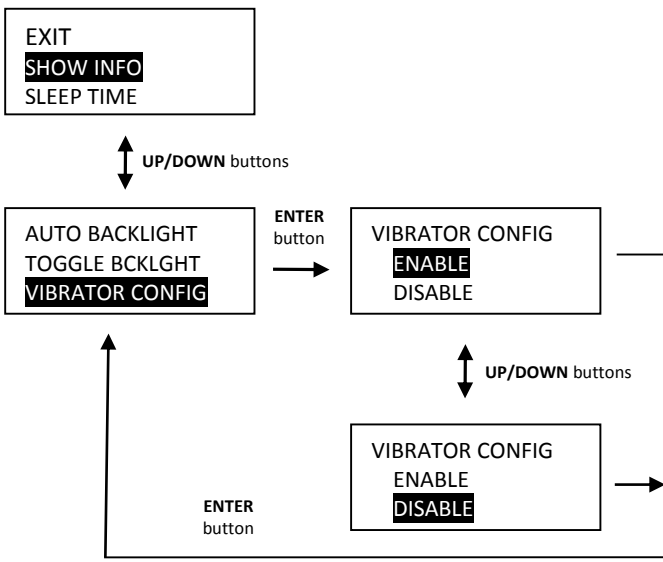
EXIT
SHOW INFO
SLEEP TIME

**UP/DOWN** buttons

AUTO BACKLIGHT
TOGGLE BCKLGHT
VIBRATOR CONFIG

**ENTER** button

VIBRATOR CONFIG
ENABLE
DISABLE

**UP/DOWN** buttons

VIBRATOR CONFIG
ENABLE
DISABLE

**ENTER** button